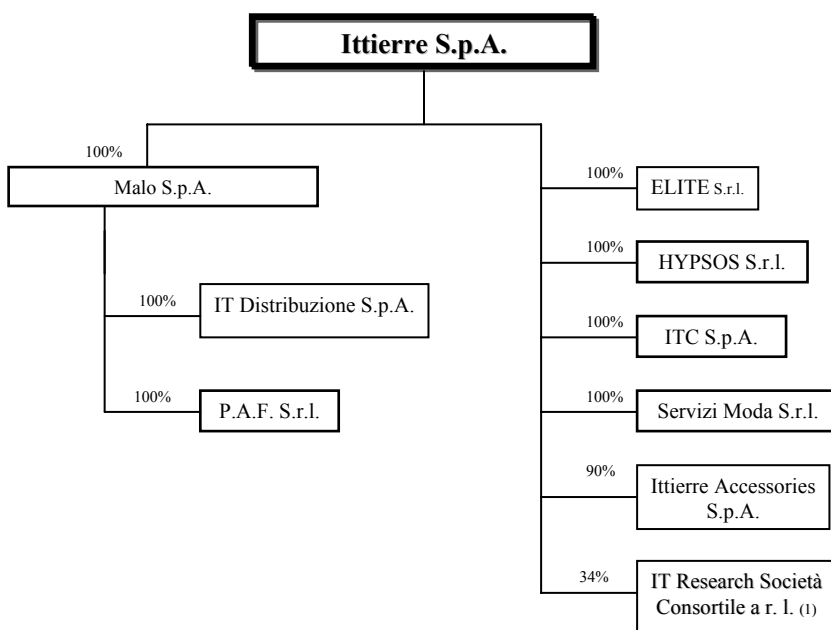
Ittierre S.p.A.

100%
Malo S.p.A.

100%
IT Distribuzione S.p.A.

100%
P.A.F. S.r.l.

100%
ELITE S.r.l.

100%
HYPSOS S.r.l.

100%
ITC S.p.A.

100%
Servizi Moda S.r.l.

90%
Ittierre Accessories S.p.A.

34%
IT Research Società Consortile a r. l. (1)